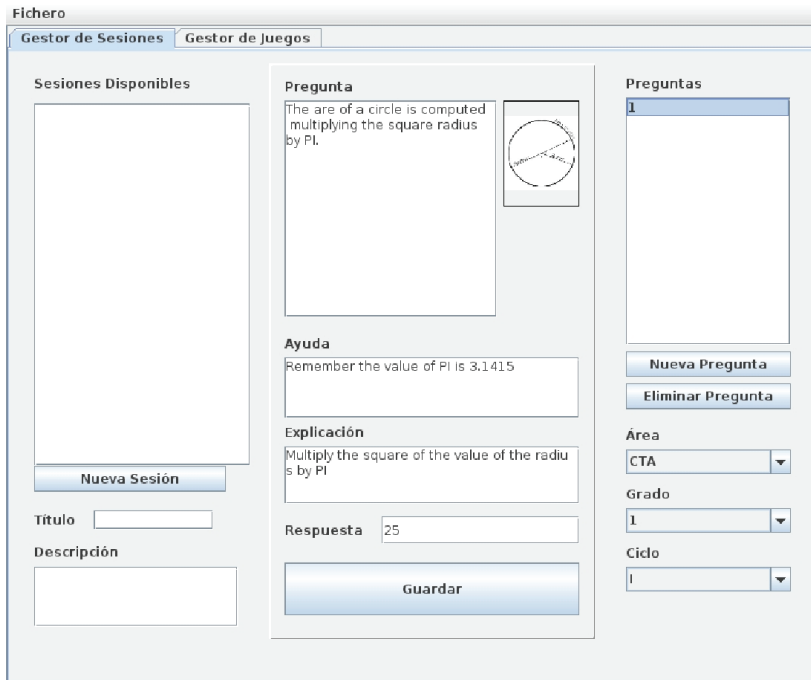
Fichero

Gestor de Sesiones

Gestor de Juegos

Sesiones Disponibles

Nueva Sesión

Título

Descripción

Pregunta

The are of a circle is computed multiplying the square radius by PI.

Ayuda

Remember the value of PI is 3.1415

Explicación

Multiply the square of the value of the radius by PI

Respuesta 25

Guardar

Preguntas

1

Nueva Pregunta

Eliminar Pregunta

Área

CTA

Grado

1

Ciclo

I